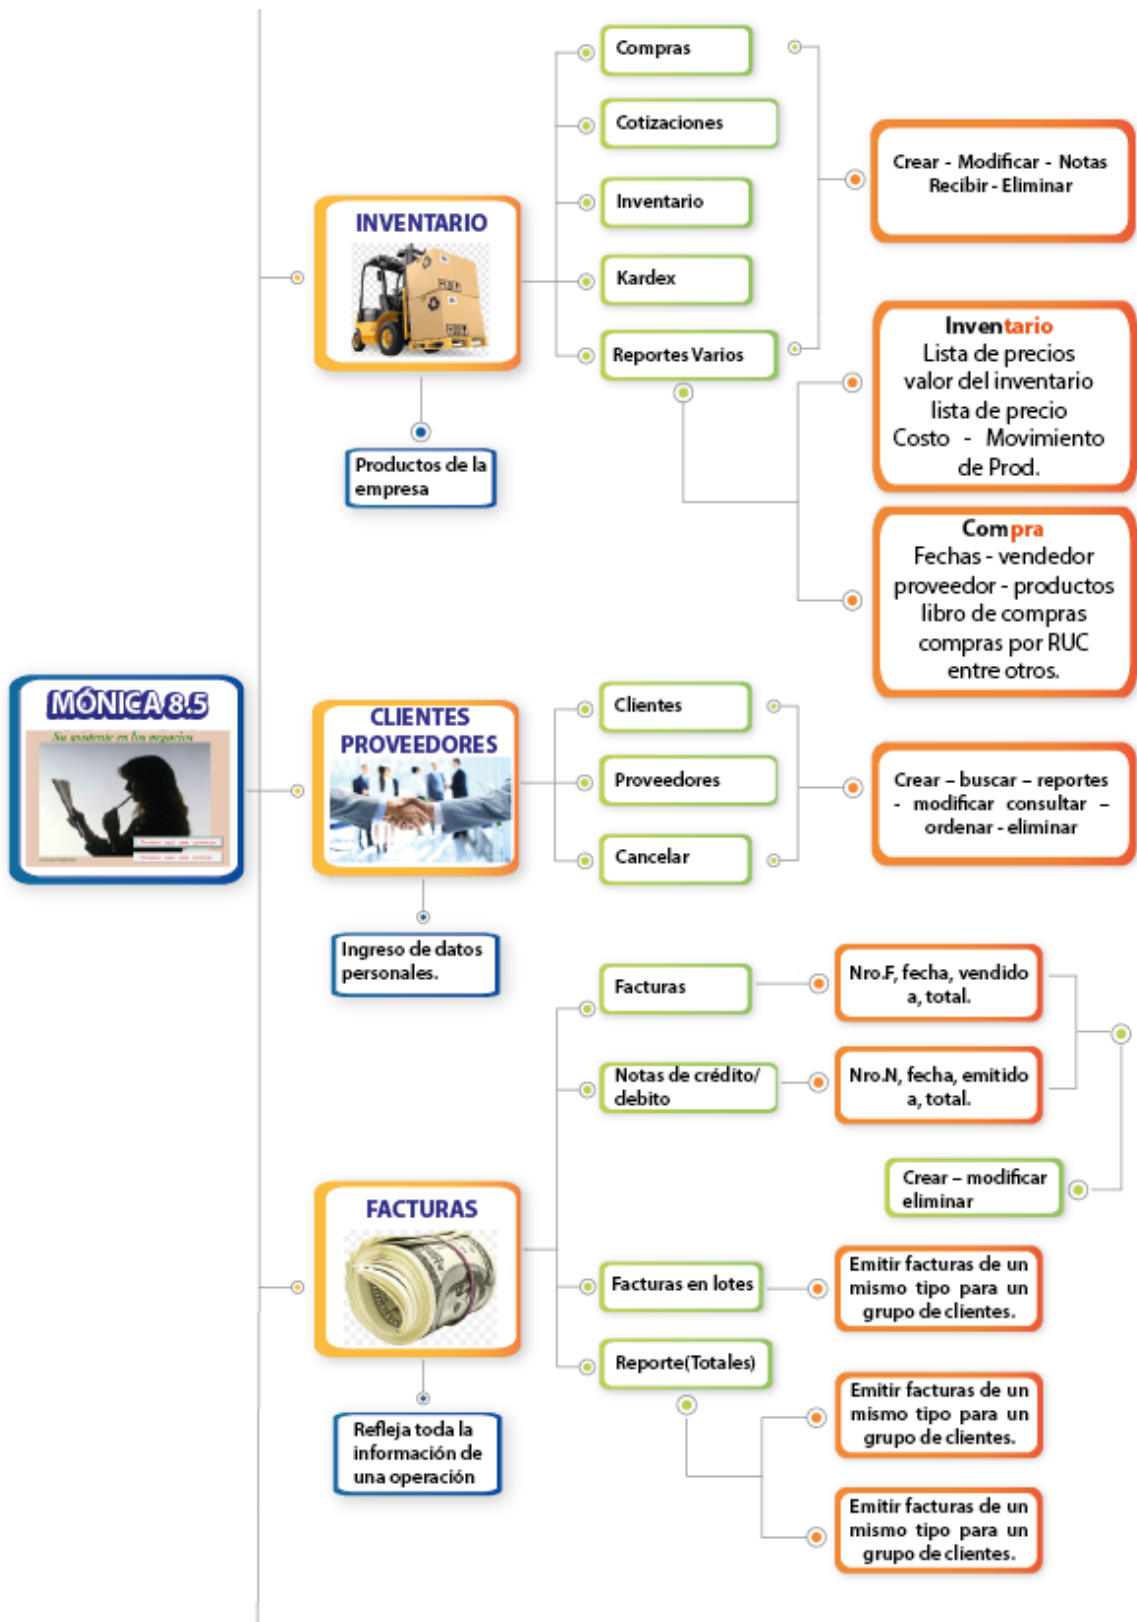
MÓNICA 8.5

Su asistente en los negocios

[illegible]

INVENTARIO

Productos de la empresa

Compras

Cotizaciones

Inventario

Kardex

Reportes Varios

Crear - Modificar - Notas Recibir - Eliminar

Inventario
Lista de precios
valor del inventario
lista de precio
Costo - Movimiento de Prod.

Compra
Fechas - vendedor
proveedor - productos
libro de compras
compras por RUC
entre otros.

CLIENTES PROVEEDORES

Ingreso de datos personales.

Clientes

Proveedores

Cancelar

Crear – buscar – reportes - modificar consultar – ordenar - eliminar

FACTURAS

Refleja toda la información de una operación

Facturas

Nro.F, fecha, vendido a, total.

Notas de crédito/ debito

Nro.N, fecha, emitido a, total.

Crear – modificar eliminar

Facturas en lotes

Emitir facturas de un mismo tipo para un grupo de clientes.

Reporte(Totales)

Emitir facturas de un mismo tipo para un grupo de clientes.

Emitir facturas de un mismo tipo para un grupo de clientes.